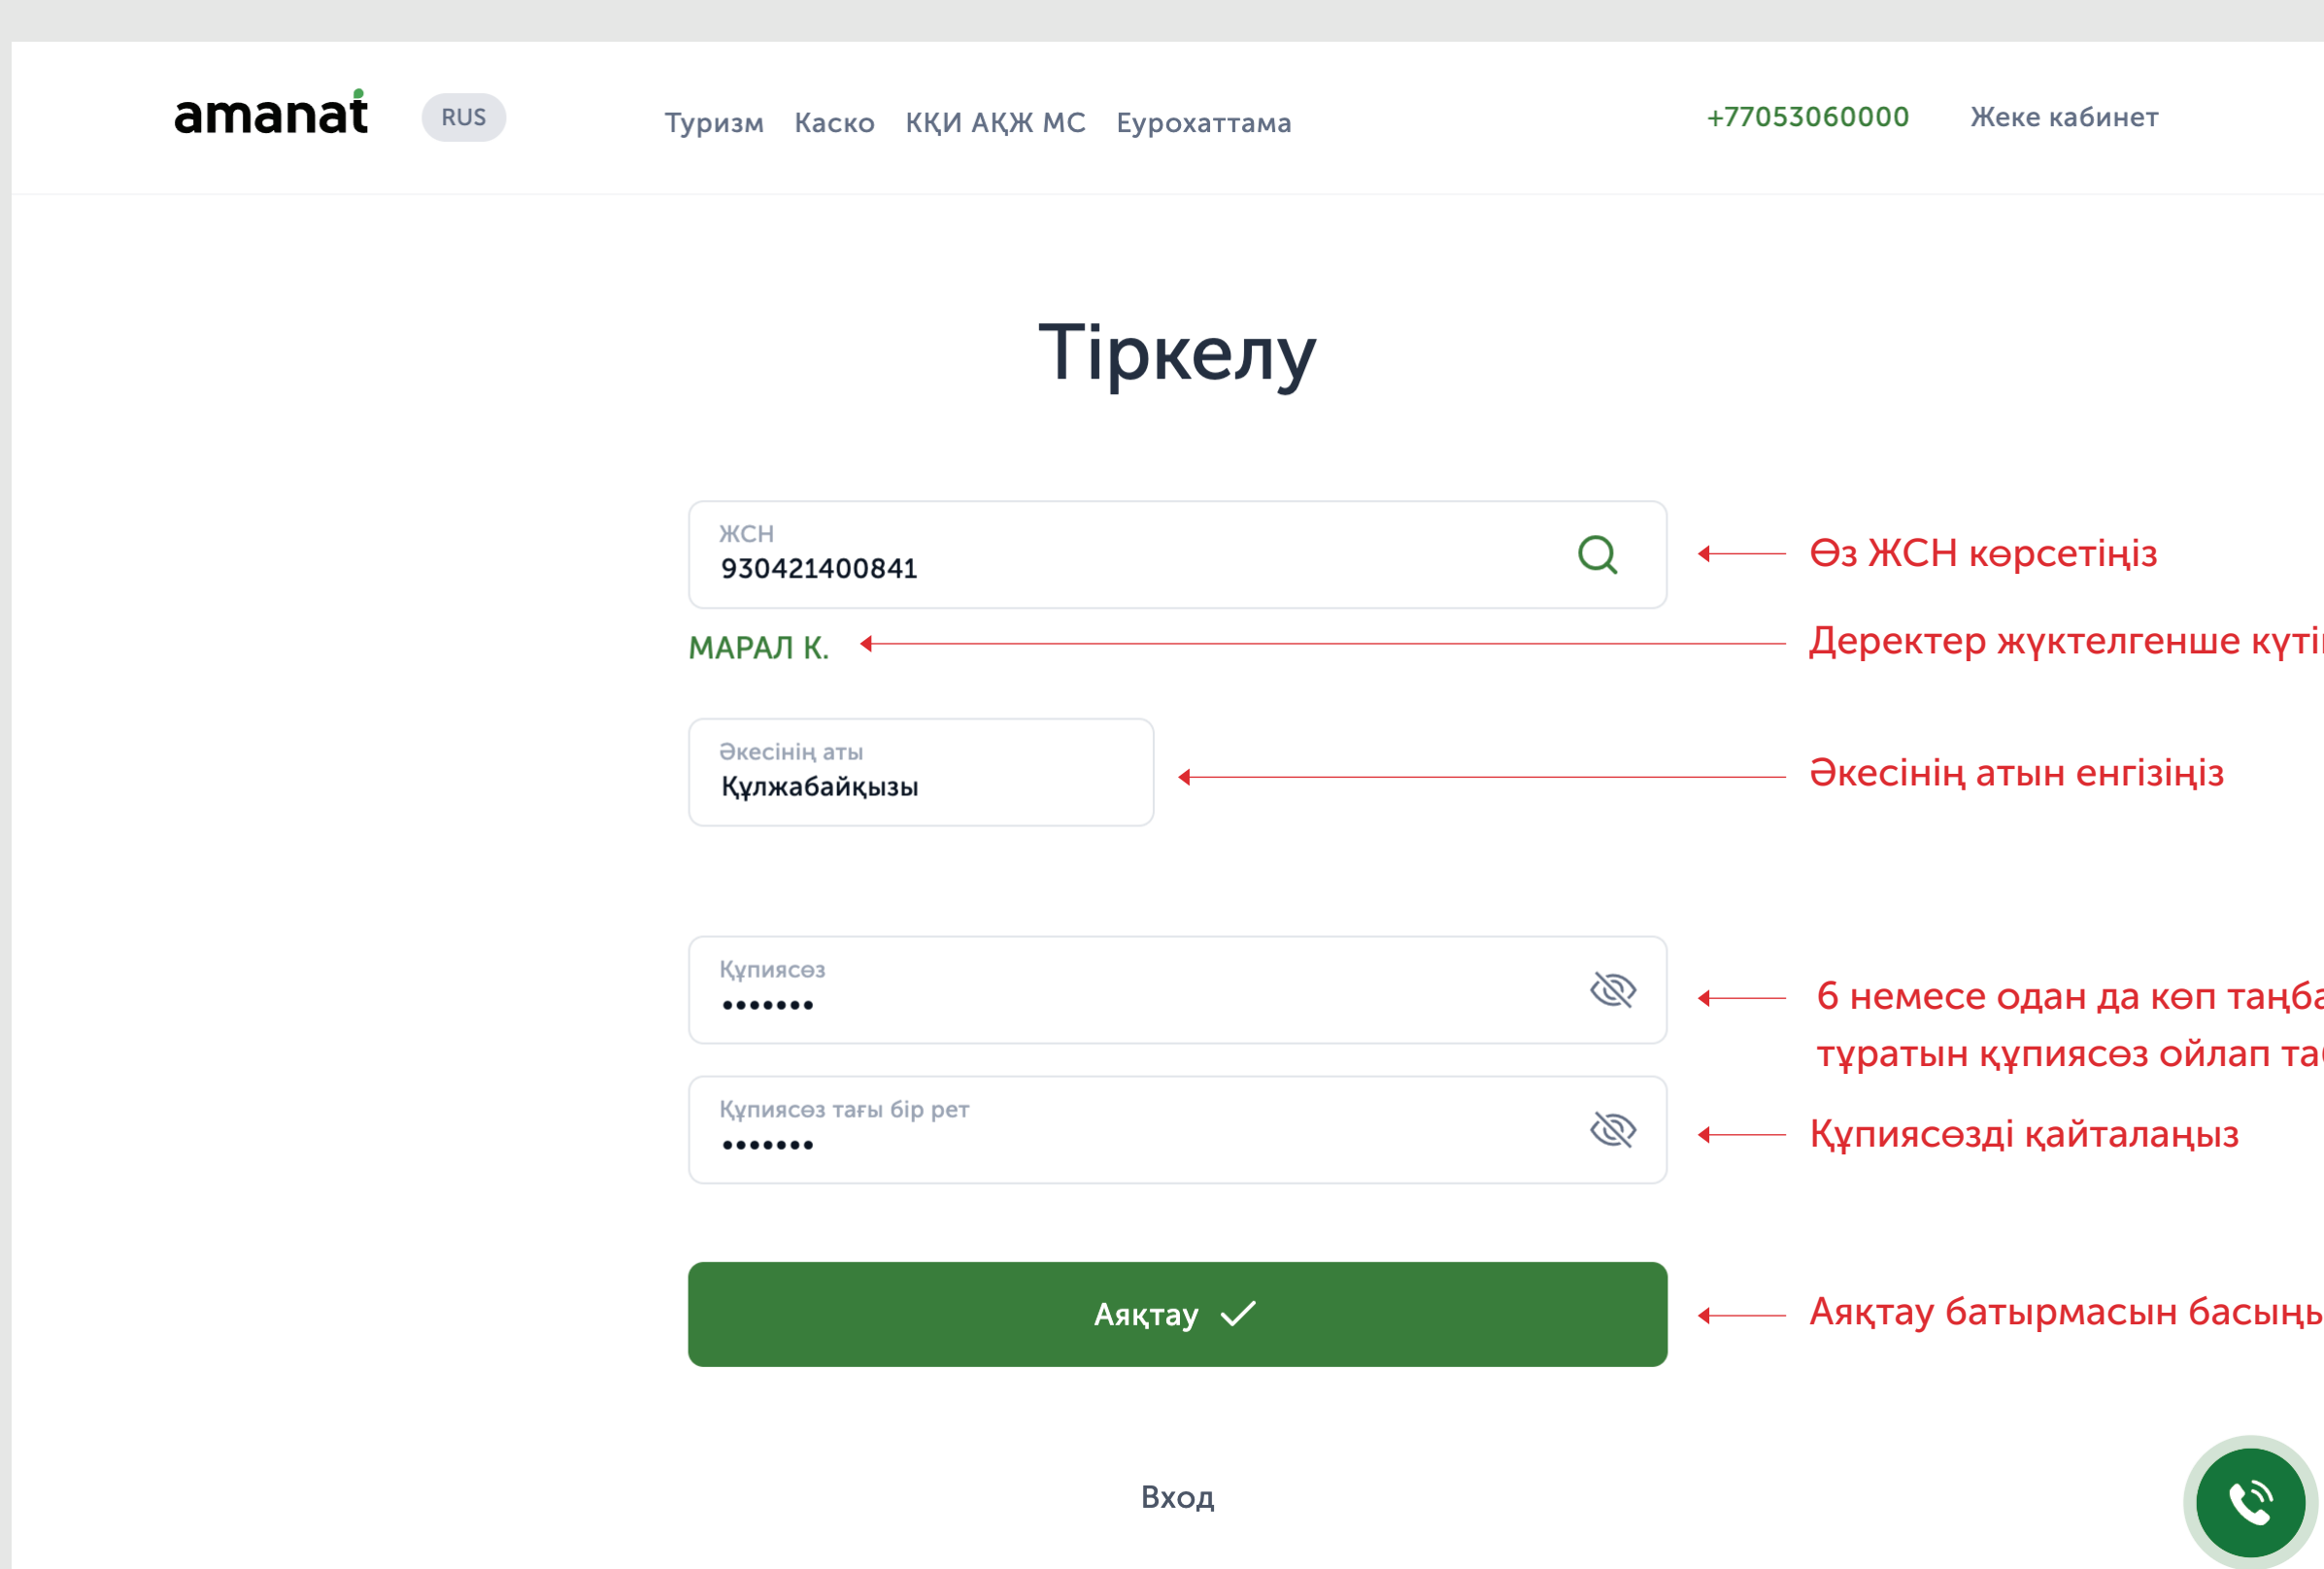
amanat RUS Туризм Каско ҚҚИ АҚЖ МС Еурохаттама +77053060000 Жеке кабинет

Тіркелу

ЖСН
930421400841

Өз ЖСН көрсетіңіз

МАРАЛ К.

Деректер жүктелгенше күті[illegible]

Әкесінің аты
Құлжабайқызы

Әкесінің атын енгізіңіз

Құпиясөз
•••••••

6 немесе одан да көп таңба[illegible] тұратын құпиясөз ойлап та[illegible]

Құпиясөз тағы бір рет
•••••••

Құпиясөзді қайталаңыз

Аяқтау

Аяқтау батырмасын басың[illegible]

Вход